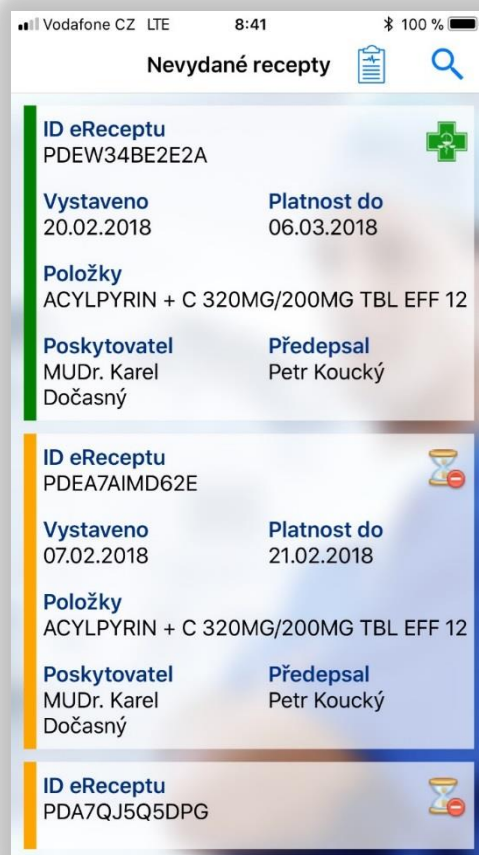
Vodafone CZ LTE 8:41 100 %

Nevydané recepty

ID eReceptu
PDEW34BE2E2A

Vystaveno
20.02.2018

Platnost do
06.03.2018

Položky
ACYLPYRIN + C 320MG/200MG TBL EFF 12

Poskytovatel
MUDr. Karel Dočasný

Předepsal
Petr Koucký

ID eReceptu
PDEA7AIMD62E

Vystaveno
07.02.2018

Platnost do
21.02.2018

Položky
ACYLPYRIN + C 320MG/200MG TBL EFF 12

Poskytovatel
MUDr. Karel Dočasný

Předepsal
Petr Koucký

ID eReceptu
PDA7QJ5Q5DPG